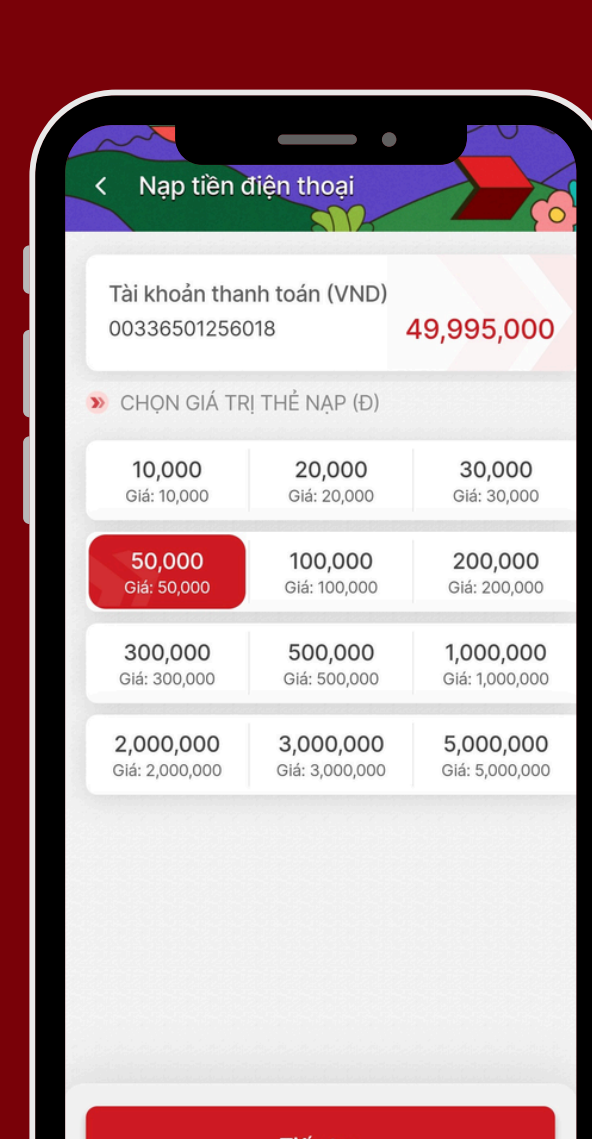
Nạp tiền điện thoại

Tài khoản thanh toán (VND)
00336501256018
49,995,000

CHỌN GIÁ TRỊ THẺ NẠP (Đ)

| | | |
|---|---|---|
| 10,000 Giá: 10,000 | 20,000 Giá: 20,000 | 30,000 Giá: 30,000 |
| 50,000 Giá: 50,000 | 100,000 Giá: 100,000 | 200,000 Giá: 200,000 |
| 300,000 Giá: 300,000 | 500,000 Giá: 500,000 | 1,000,000 Giá: 1,000,000 |
| 2,000,000 Giá: 2,000,000 | 3,000,000 Giá: 3,000,000 | 5,000,000 Giá: 5,000,000 |

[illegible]